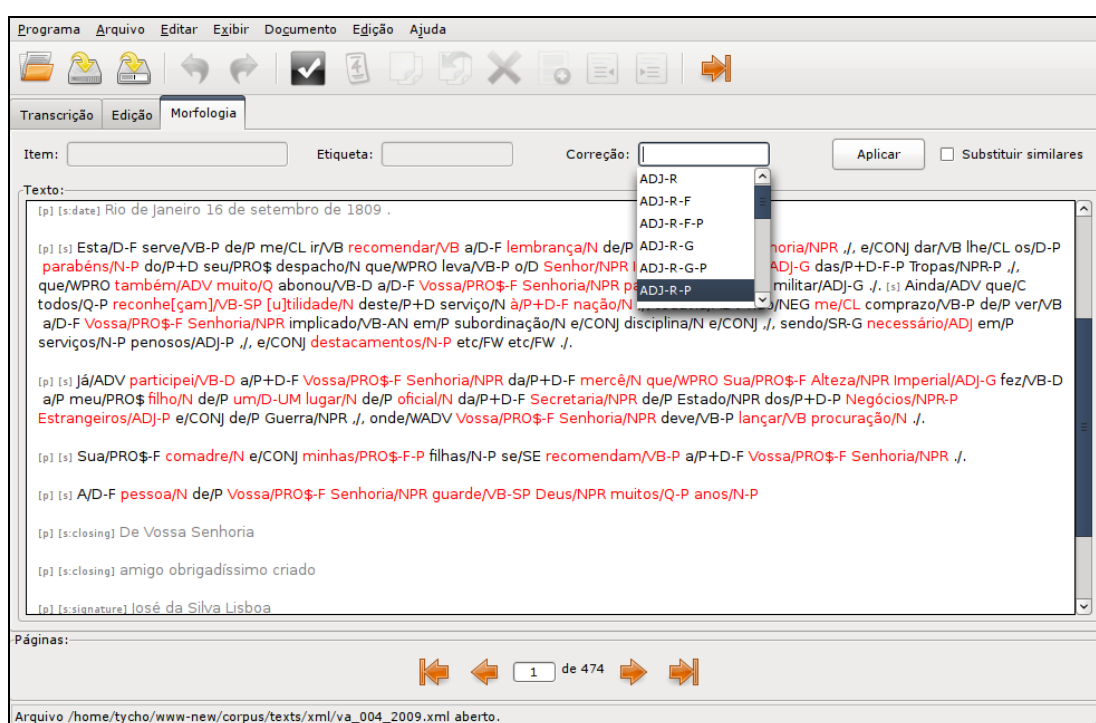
Programa Arquivo Editar Exibir Documento Edição Ajuda

Transcrição Edição Morfologia

Item: Etiqueta: Correção: Aplicar Substituir similares

ADJ-R
ADJ-R-F
ADJ-R-F-P
ADJ-R-G
ADJ-R-G-P
ADJ-R-P

Texto:

[p] [s:date] Rio de Janeiro 16 de setembro de 1809 .

[p] [s] Esta/D-F serve/VB-P de/P me/CL ir/VB recomendar/VB a/D-F lembrança/N de/P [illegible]nhoria/NPR ./, e/CONJ dar/VB lhe/CL os/D-P parabéns/N-P do/P+D seu/PRO$ despacho/N que/WPRO leva/VB-P o/D Senhor/NPR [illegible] ADJ-G das/P+D-F-P Tropas/NPR-P ./, que/WPRO também/ADV muito/Q abonou/VB-D a/D-F Vossa/PRO$-F Senhoria/NPR pa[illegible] militar/ADJ-G ./. [s] Ainda/ADV que/C todos/Q-P reconhe[çam]/VB-SP [u]tilidade/N deste/P+D serviço/N à/P+D-F nação/N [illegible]/NEG me/CL comprazo/VB-P de/P ver/VB a/D-F Vossa/PRO$-F Senhoria/NPR implicado/VB-AN em/P subordinação/N e/CONJ disciplina/N e/CONJ ./, sendo/SR-G necessário/ADJ em/P serviços/N-P penosos/ADJ-P ./, e/CONJ destacamentos/N-P etc/FW etc/FW ./.

[p] [s] Já/ADV participei/VB-D a/P+D-F Vossa/PRO$-F Senhoria/NPR da/P+D-F mercê/N que/WPRO Sua/PRO$-F Alteza/NPR Imperial/ADJ-G fez/VB-D a/P meu/PRO$ filho/N de/P um/D-UM lugar/N de/P oficial/N da/P+D-F Secretaria/NPR de/P Estado/NPR dos/P+D-P Negócios/NPR-P Estrangeiros/ADJ-P e/CONJ de/P Guerra/NPR ./, onde/WADV Vossa/PRO$-F Senhoria/NPR deve/VB-P lançar/VB procuração/N ./.

[p] [s] Sua/PRO$-F comadre/N e/CONJ minhas/PRO$-F-P filhas/N-P se/SE recomendam/VB-P a/P+D-F Vossa/PRO$-F Senhoria/NPR ./.

[p] [s] A/D-F pessoa/N de/P Vossa/PRO$-F Senhoria/NPR guarde/VB-SP Deus/NPR muitos/Q-P anos/N-P

[p] [s:closing] De Vossa Senhoria

[p] [s:closing] amigo obrigadíssimo criado

[p] [s:signature] José da Silva Lisboa

Páginas:

1 de 474

Arquivo /home/tycho/www-new/corpus/texts/xml/va_004_2009.xml aberto.